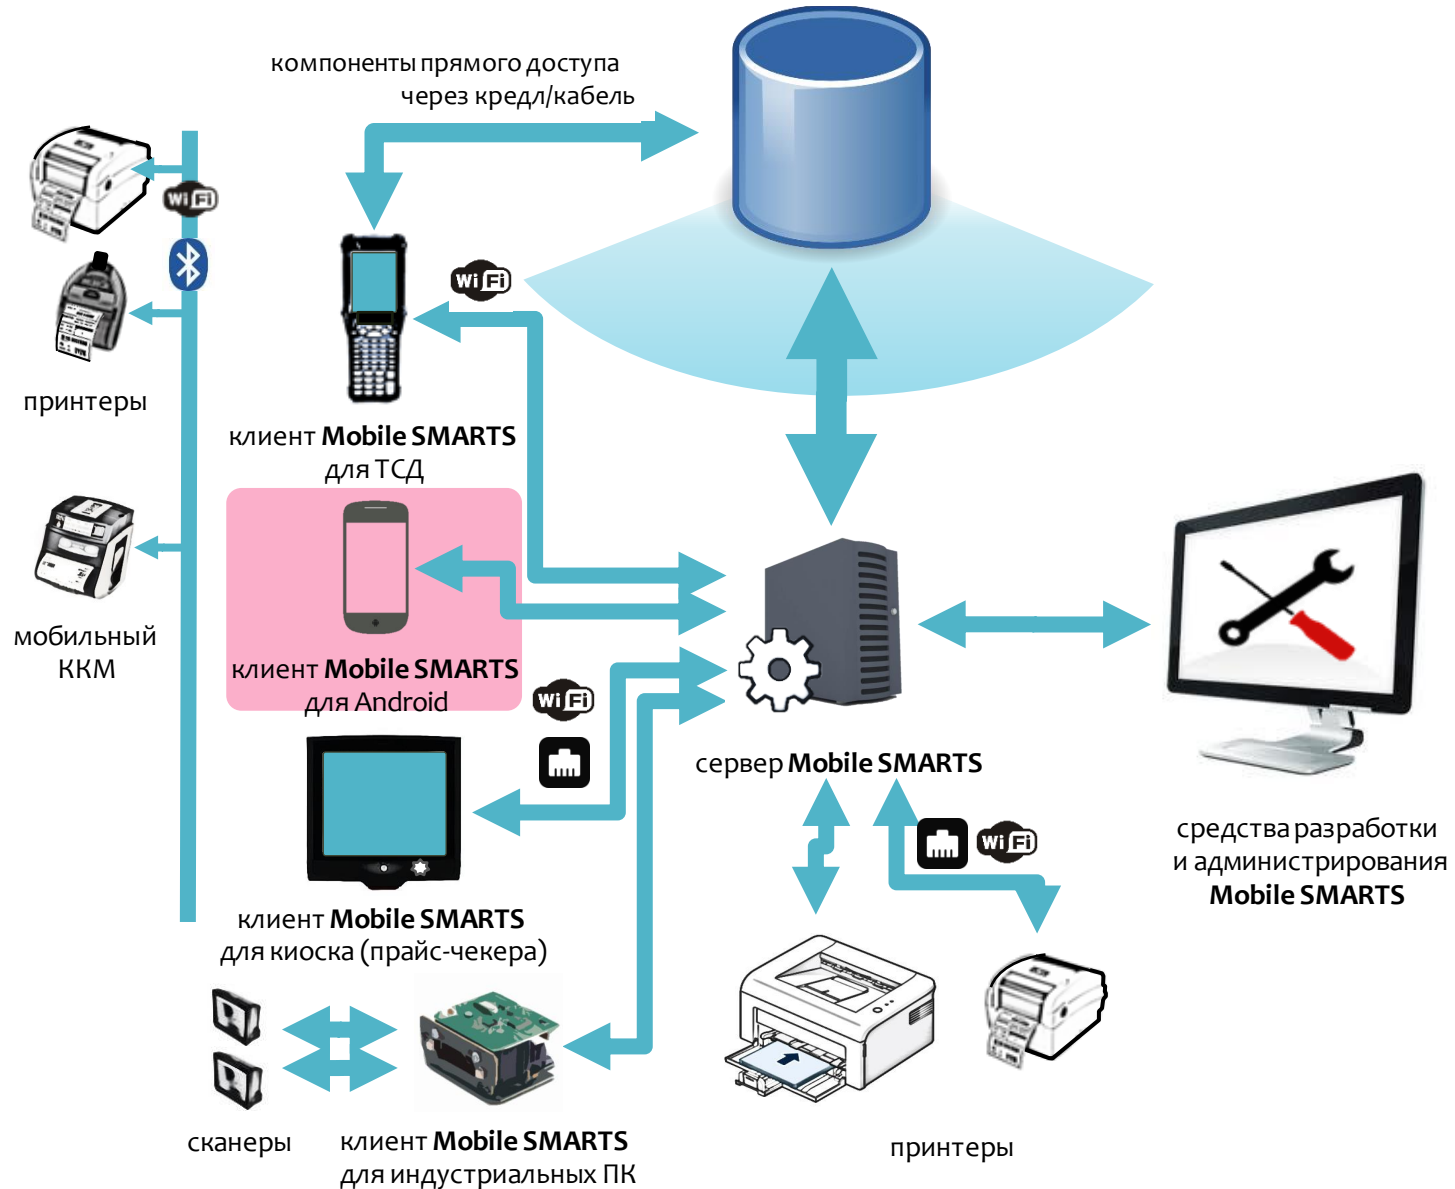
компоненты прямого доступа через кредл/кабель

Wi Fi

принтеры

Wi Fi

клиент **Mobile SMARTS** для ТСД

клиент **Mobile SMARTS** для Android

мобильный ККМ

Wi Fi

сервер **Mobile SMARTS**

средства разработки и администрирования **Mobile SMARTS**

клиент **Mobile SMARTS** для киоска (прайс-чекера)

Wi Fi

сканеры

клиент **Mobile SMARTS** для индустриальных ПК

принтеры